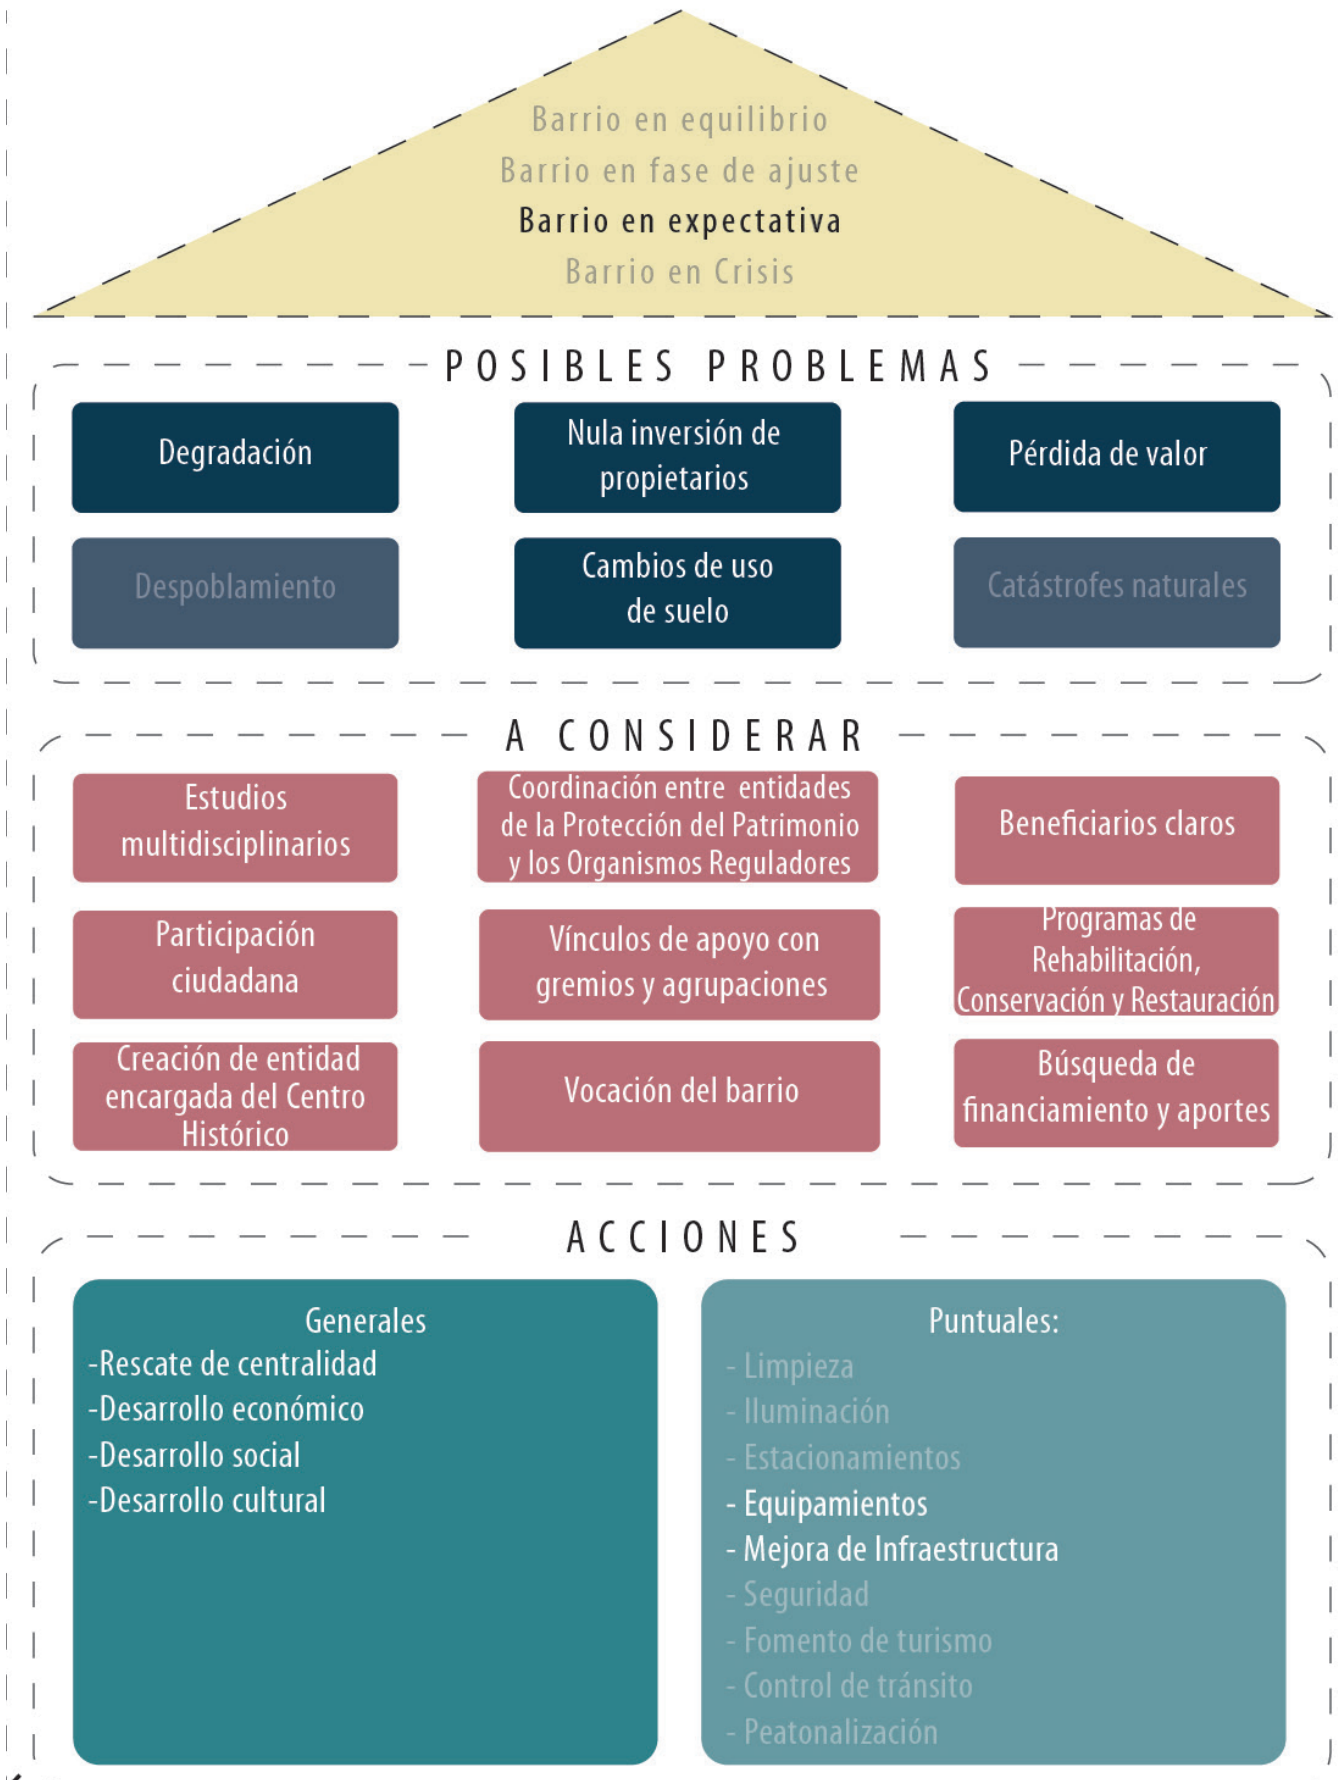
Barrio en equilibrio
Barrio en fase de ajuste
Barrio en expectativa
Barrio en Crisis

POSIBLES PROBLEMAS

Degradación

Nula inversión de propietarios

Pérdida de valor

Despoblamiento

Cambios de uso de suelo

Catástrofes naturales

A CONSIDERAR

Estudios multidisciplinarios

Coordinación entre entidades de la Protección del Patrimonio y los Organismos Reguladores

Beneficiarios claros

Participación ciudadana

Vínculos de apoyo con gremios y agrupaciones

Programas de Rehabilitación, Conservación y Restauración

Creación de entidad encargada del Centro Histórico

Vocación del barrio

Búsqueda de financiamiento y aportes

ACCIONES

Generales
-Rescate de centralidad
-Desarrollo económico
-Desarrollo social
-Desarrollo cultural

Puntuales:
- Limpieza
- Iluminación
- Estacionamientos
- Equipamientos
- Mejora de Infraestructura
- Seguridad
- Fomento de turismo
- Control de tránsito
- Peatonalización